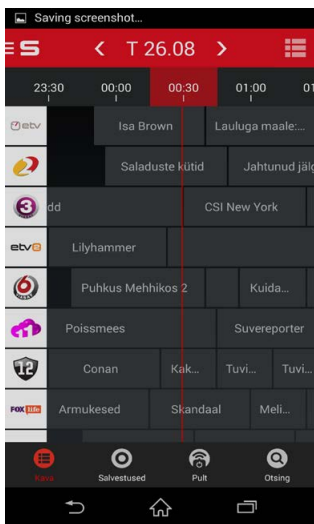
Saving screenshot...

S

< T 26.08 >

23:30 00:00 00:30 01:00 01

etv Isa Brown Lauluga maale:...

Saladuste kütid Jahtunud jälg

3 dd CSI New York

etv2 Lilyhammer

6 Puhkus Mehhikos 2 Kuida...

Poissmees Suvereporter

12 Conan Kak... Tuvi... Tuvi...

FOX life Armukesed Skandaal Meli...

Kava Salvestused Pult Otsing